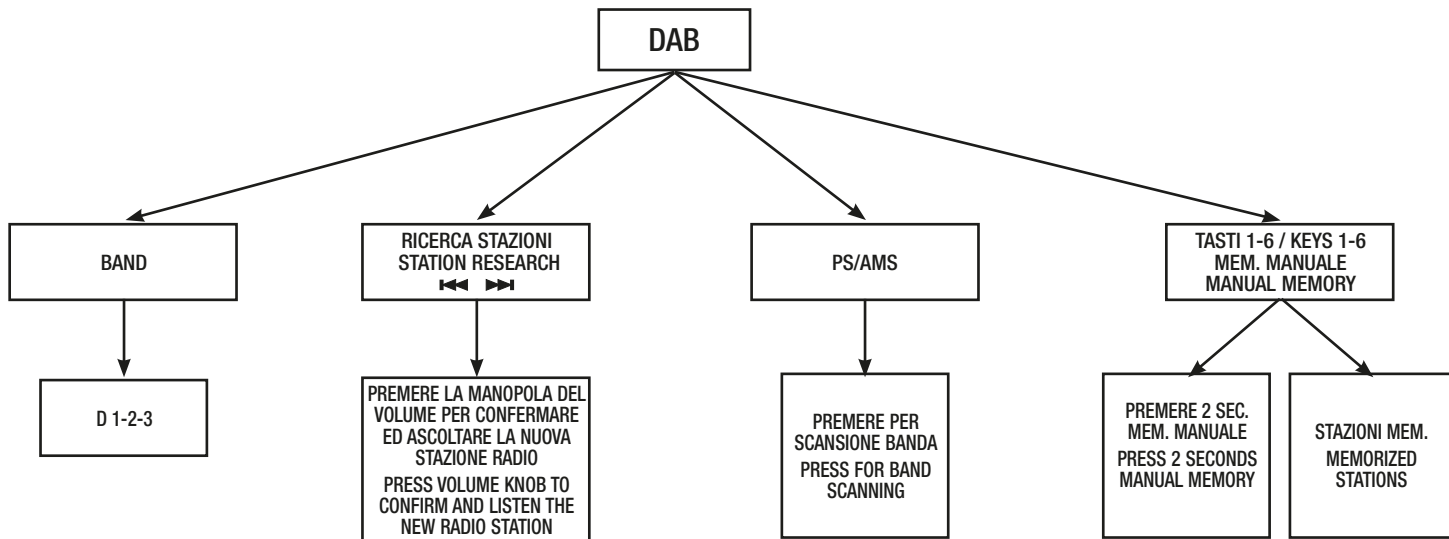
DAB

BAND

D 1-2-3

RICERCA STAZIONI
STATION RESEARCH
⏮ ⏭

PREMERE LA MANOPOLA DEL VOLUME PER CONFERMARE ED ASCOLTARE LA NUOVA STAZIONE RADIO

PRESS VOLUME KNOB TO CONFIRM AND LISTEN THE NEW RADIO STATION

PS/AMS

PREMERE PER SCANSIONE BANDA

PRESS FOR BAND SCANNING

TASTI 1-6 / KEYS 1-6
MEM. MANUALE
MANUAL MEMORY

PREMERE 2 SEC. MEM. MANUALE

PRESS 2 SECONDS MANUAL MEMORY

STAZIONI MEM.
MEMORIZED STATIONS